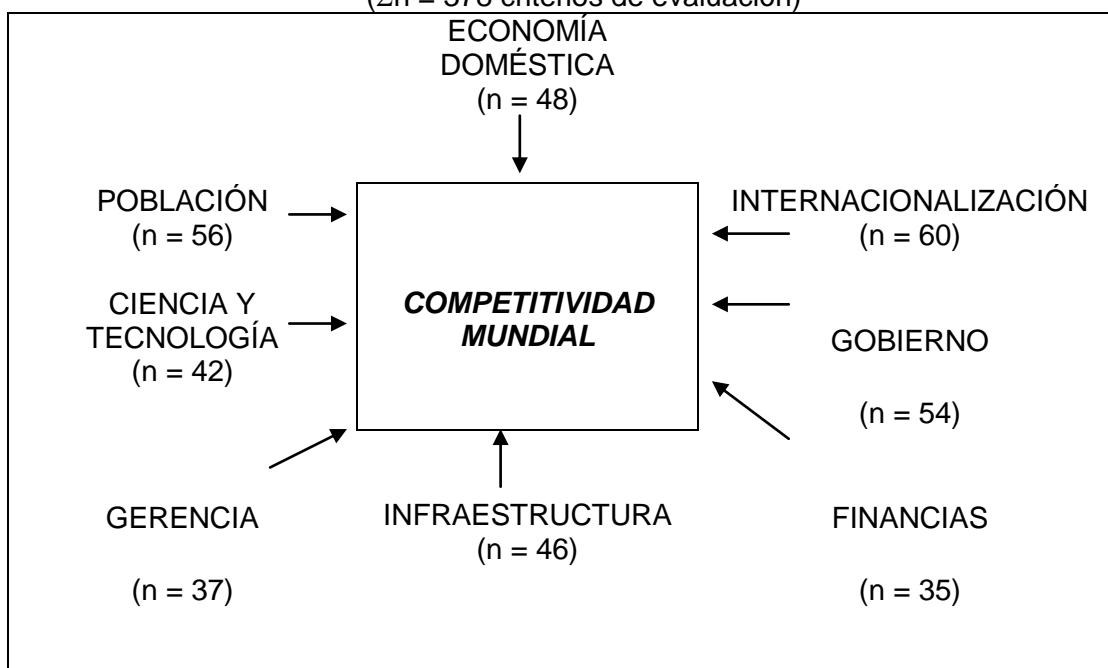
(Σn = 378 criterios de evaluación)

ECONOMÍA DOMÉSTICA
(n = 48)

POBLACIÓN
(n = 56)

INTERNACIONALIZACIÓN
(n = 60)

CIENCIA Y TECNOLOGÍA
(n = 42)

***COMPETITIVIDAD MUNDIAL***

GOBIERNO

(n = 54)

GERENCIA

(n = 37)

INFRAESTRUCTURA
(n = 46)

FINANCIAS

(n = 35)